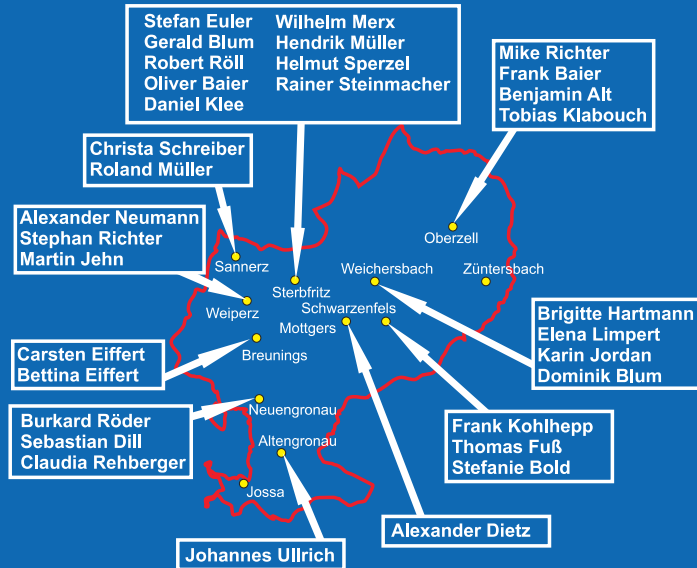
Stefan Euler
Gerald Blum
Robert Röll
Oliver Baier
Daniel Klee

Wilhelm Merx
Hendrik Müller
Helmut Sperzel
Rainer Steinmacher

Mike Richter
Frank Baier
Benjamin Alt
Tobias Klabouch

Christa Schreiber
Roland Müller

Alexander Neumann
Stephan Richter
Martin Jehn

Oberzell

Sannerz

Weichersbach

Züntersbach

Sterbfritz

Schwarzenfels

Weiperz

Mottgers

Brigitte Hartmann
Elena Limpert
Karin Jordan
Dominik Blum

Carsten Eiffert
Bettina Eiffert

Breunings

Burkard Röder
Sebastian Dill
Claudia Rehberger

Neuengronau

Altengronau

Frank Kohlhepp
Thomas Fuß
Stefanie Bold

Jossa

Alexander Dietz

Johannes Ullrich